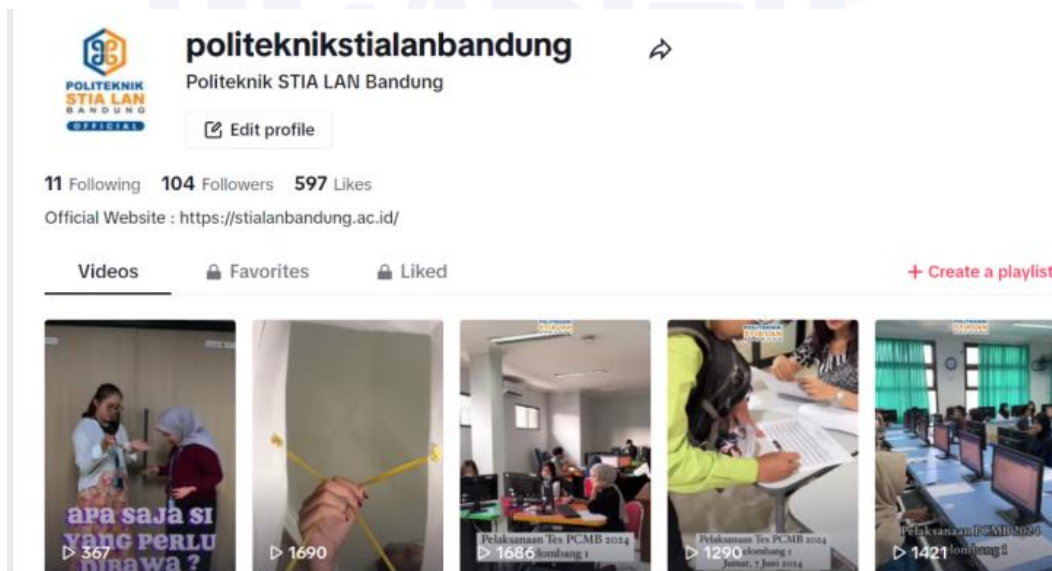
POLITEKNIK STIA LAN BANDUNG OFFICIAL

politeknikstialanbandung

Politeknik STIA LAN Bandung

Edit profile

11 Following 104 Followers 597 Likes

Official Website : https://stialanbandung.ac.id/

Videos Favorites Liked

+ Create a playlist

apa saja si yang perlu dibawa ?

▷ 367

▷ 1690

Pelaksanaan Tes PCMB 2024 Gelombang 1

▷ 1686

Pelaksanaan Tes PCMB 2024 Gelombang 1 Jumat, 7 Juni 2024

▷ 1290

Pelaksanaan PCMB 2024 Gelombang 1

▷ 1421